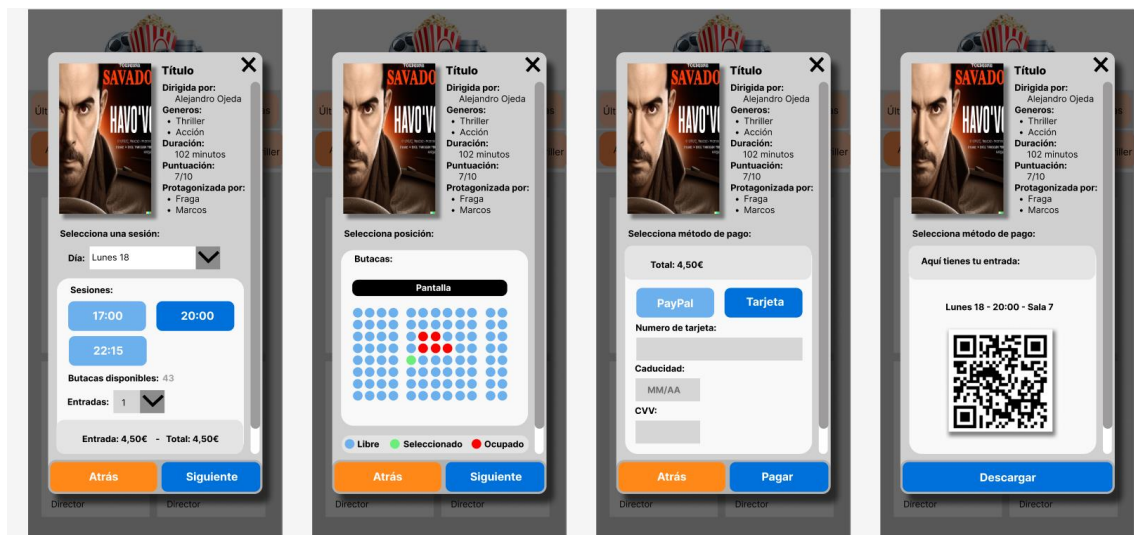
SAVADO
HAVO'V

Título
Dirigida por:
Alejandro Ojeda
Generos:
• Thriller
• Acción
Duración:
102 minutos
Puntuación:
7/10
Protagonizada por:
• Fraga
• Marcos

Selecciona una sesión:
Día: Lunes 18

Sesiones:
17:00
20:00
22:15

Butacas disponibles: 43

Entradas: 1

Entrada: 4,50€ - Total: 4,50€

Atrás
Siguiente

Director Director

SAVADO
HAVO'V

Título
Dirigida por:
Alejandro Ojeda
Generos:
• Thriller
• Acción
Duración:
102 minutos
Puntuación:
7/10
Protagonizada por:
• Fraga
• Marcos

Selecciona posición:

Butacas:

Pantalla

Libre
Seleccionado
Ocupado

Atrás
Siguiente

Director Director

SAVADO
HAVO'V

Título
Dirigida por:
Alejandro Ojeda
Generos:
• Thriller
• Acción
Duración:
102 minutos
Puntuación:
7/10
Protagonizada por:
• Fraga
• Marcos

Selecciona método de pago:

Total: 4,50€

PayPal
Tarjeta

Numero de tarjeta:

Caducidad:
MM/AA

CVV:

Atrás
Pagar

Director Director

SAVADO
HAVO'V

Título
Dirigida por:
Alejandro Ojeda
Generos:
• Thriller
• Acción
Duración:
102 minutos
Puntuación:
7/10
Protagonizada por:
• Fraga
• Marcos

Selecciona método de pago:

Aquí tienes tu entrada:

Lunes 18 - 20:00 - Sala 7

Descargar

Director Director